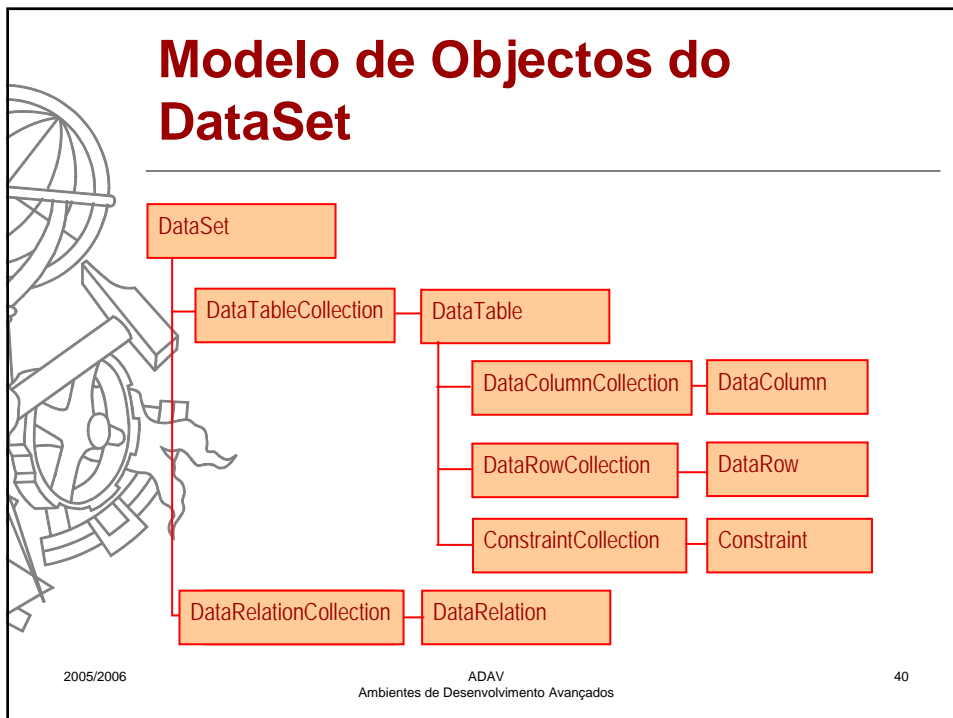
Modelo de Objectos do DataSet

DataSet

DataTableCollection

DataTable

DataColumnCollection

DataColumn

DataRowCollection

DataRow

ConstraintCollection

Constraint

DataRelationCollection

DataRelation

2005/2006

ADAV
Ambientes de Desenvolvimento Avançados

40